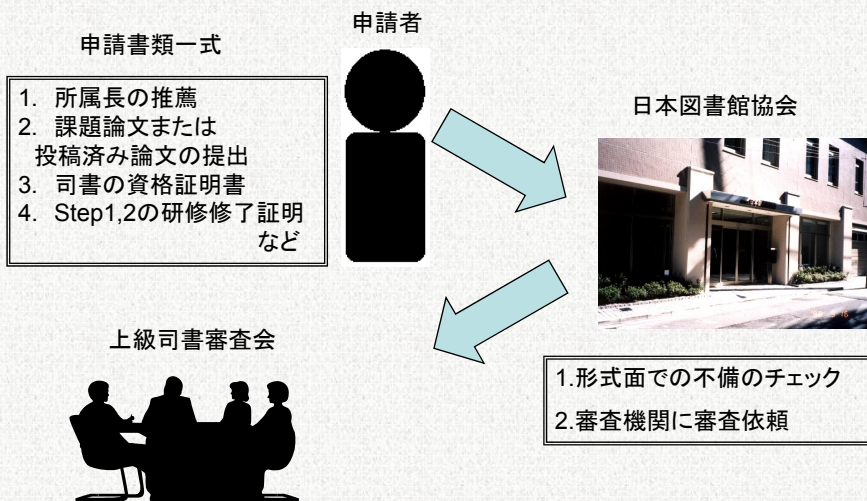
申請書類一式

1. 所属長の推薦
2. 課題論文または投稿済み論文の提出
3. 司書の資格証明書
4. Step1,2の研修修了証明 など

申請者

日本図書館協会

上級司書審査会

1.形式面での不備のチェック
2.審査機関に審査依頼